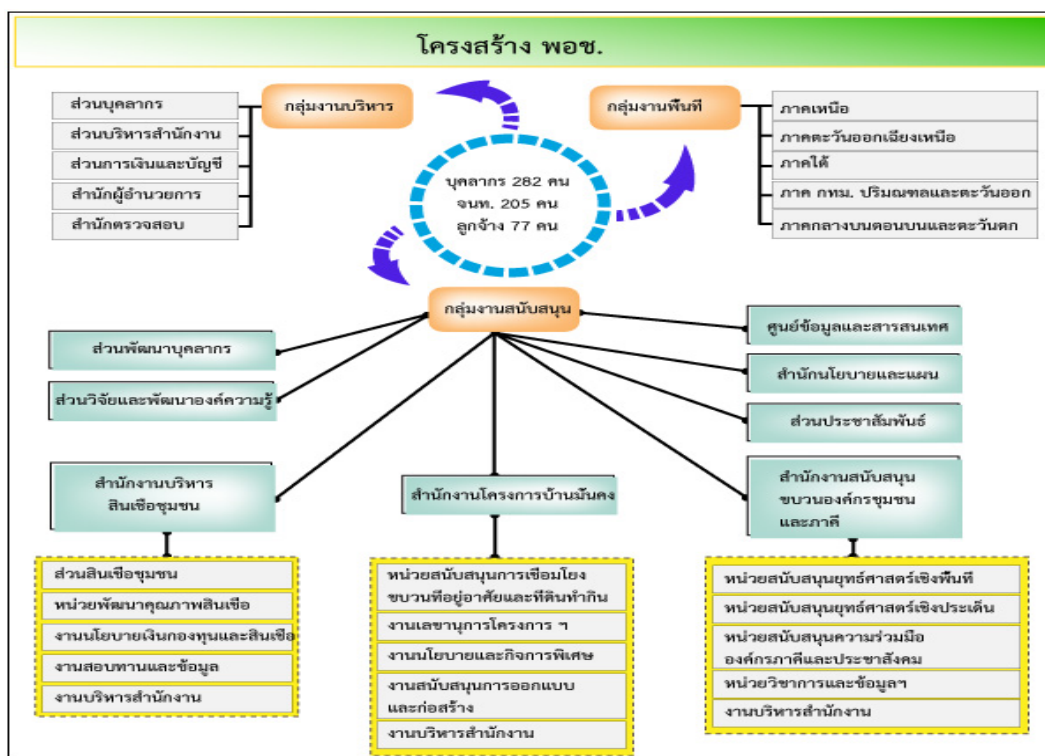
โครงสร้าง พอช.

กลุ่มงานบริหาร

ส่วนบุคลากร
ส่วนบริหารสำนักงาน
ส่วนการเงินและบัญชี
สำนักผู้อำนวยการ
สำนักตรวจสอบ

กลุ่มงานพื้นที่

ภาคเหนือ
ภาคตะวันออกเฉียงเหนือ
ภาคใต้
ภาค กทม. ปริมณฑลและตะวันออก
ภาคกลางบนตอนบนและตะวันตก

บุคลากร 282 คน
จนท. 205 คน
ลูกจ้าง 77 คน

กลุ่มงานสนับสนุน

ส่วนพัฒนาบุคลากร
ส่วนวิจัยและพัฒนาองค์ความรู้
ศูนย์ข้อมูลและสารสนเทศ
สำนักนโยบายและแผน
ส่วนประชาสัมพันธ์

สำนักงานบริหารสินเชื่อชุมชน

ส่วนสินเชื่อชุมชน
หน่วยพัฒนาคุณภาพสินเชื่อ
งานนโยบายเงินกองทุนและสินเชื่อ
งานสอบทานและข้อมูล
งานบริหารสำนักงาน

สำนักงานโครงการบ้านมั่นคง

หน่วยสนับสนุนการเชื่อมโยงขบวนที่อยู่อาศัยและที่ดินทำกิน
งานเลขานุการโครงการ ฯ
งานนโยบายและกิจการพิเศษ
งานสนับสนุนการออกแบบและก่อสร้าง
งานบริหารสำนักงาน

สำนักงานสนับสนุนขบวนองค์กรชุมชนและภาคี

หน่วยสนับสนุนยุทธ์ศาสตร์เชิงพื้นที่
หน่วยสนับสนุนยุทธ์ศาสตร์เชิงประเด็น
หน่วยสนับสนุนความร่วมมือองค์กรภาคีและประชาสังคม
หน่วยวิชาการและข้อมูลฯ
งานบริหารสำนักงาน